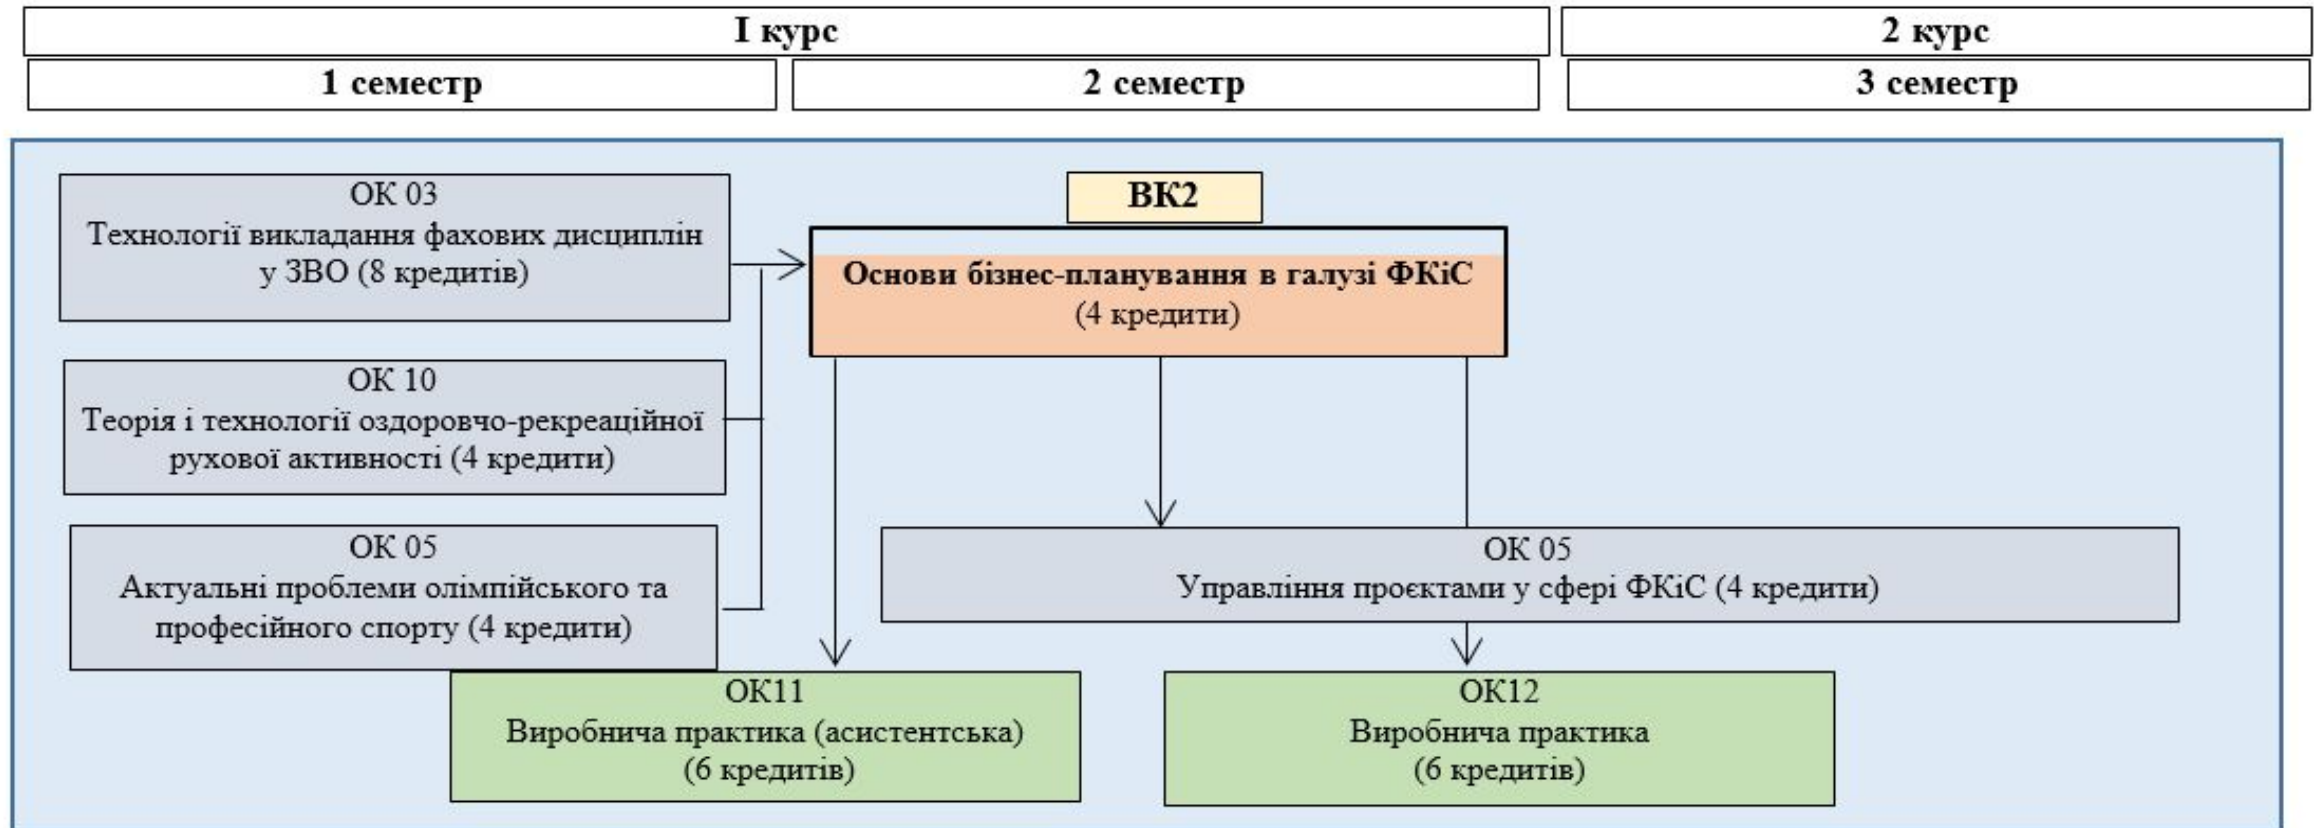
I курс

2 курс

1 семестр

2 семестр

3 семестр

ОК 03
Технології викладання фахових дисциплін у ЗВО (8 кредитів)

ВК2

Основи бізнес-планування в галузі ФКіС
(4 кредити)

ОК 10
Теорія і технології оздоровчо-рекреаційної рухової активності (4 кредити)

ОК 05
Актуальні проблеми олімпійського та професійного спорту (4 кредити)

ОК 05
Управління проєктами у сфері ФКіС (4 кредити)

ОК11
Виробнича практика (асистентська)
(6 кредитів)

ОК12
Виробнича практика
(6 кредитів)